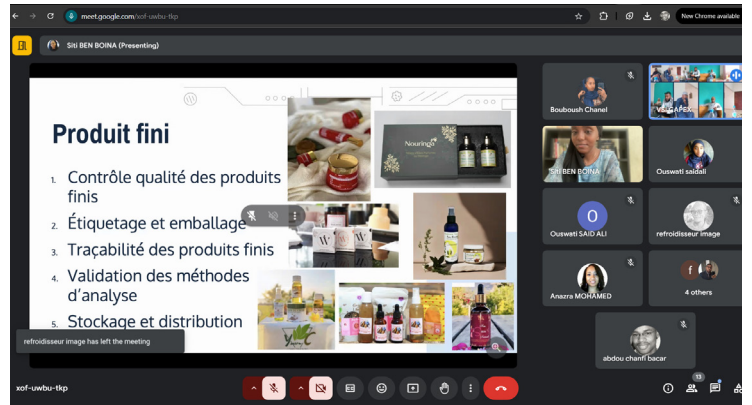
meet.google.com/xof-uwbu-tkp

New Chrome available

Siti BEN BOINA (Presenting)

Produit fini

1. Contrôle qualité des produits finis
2. Étiquetage et emballage
3. Traçabilité des produits finis
4. Validation des méthodes d'analyse
5. Stockage et distribution

Nourings

refroidisseur image has left the meeting

Bouboush Chanel

Siti BEN BOINA

Ouswati saidali

Ouswati SAID ALI

refroidisseur image

Anazra MOHAMED

4 others

abdou chanfi bacar

xof-uwbu-tkp

13